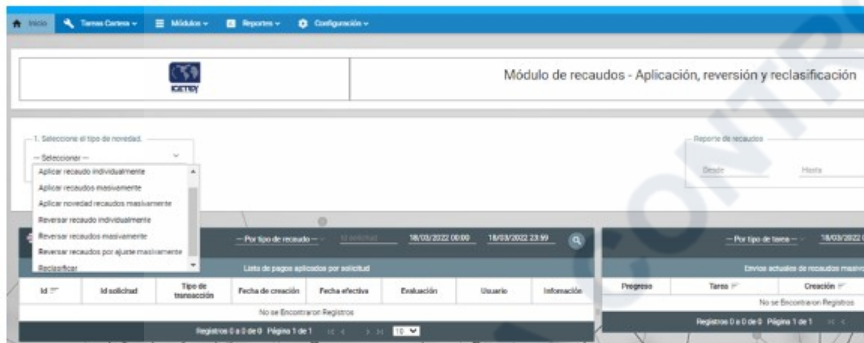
Inicio Tareas Cartera Módulos Reportes Configuración

ICETEX

Módulo de recaudos - Aplicación, reversión y reclasificación

1. Seleccione el tipo de novedad.

-- Seleccionar --

Aplicar recaudo individualmente
Aplicar recaudos masivamente
Aplicar novedad recaudos masivamente
Reversar recaudo individualmente
Reversar recaudos masivamente
Reversar recaudos por ajuste masivamente
Reclasificar

Reporte de recaudos

Desde Hasta

-- Por tipo de recaudo -- Id solicitud 18/03/2022 00:00 18/03/2022 23:59

Lista de pagos aplicados por solicitud

| Id | Id solicitud | Tipo de transacción | Fecha de creación | Fecha efectiva | Evaluación | Usuario | Información |
|---|---|---|---|---|---|---|---|
| No se Encontraron Registros | | | | | | | |

Registros 0 a 0 de 0 Página 1 de 1 10

-- Por tipo de tarea -- 18/03/2022

Envíos actuales de recaudos masiv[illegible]

| Progreso | Tarea | Creación |
|---|---|---|
| No se Encontraron Registros | | |

Registros 0 a 0 de 0 Página 1 de 1